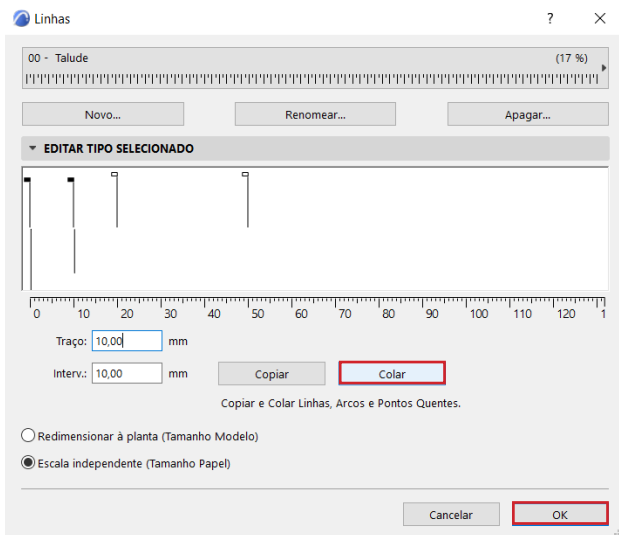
Linhas

?

00 - Talude

(17 %)

Novo...

Renomear...

Apagar...

EDITAR TIPO SELECIONADO

0 10 20 30 40 50 60 70 80 90 100 110 120 1

Traço: 10,00 mm

Interv.: 10,00 mm

Copiar

Colar

Copiar e Colar Linhas, Arcos e Pontos Quentes.

Redimensionar à planta (Tamanho Modelo)

Escala independente (Tamanho Papel)

Cancelar

OK